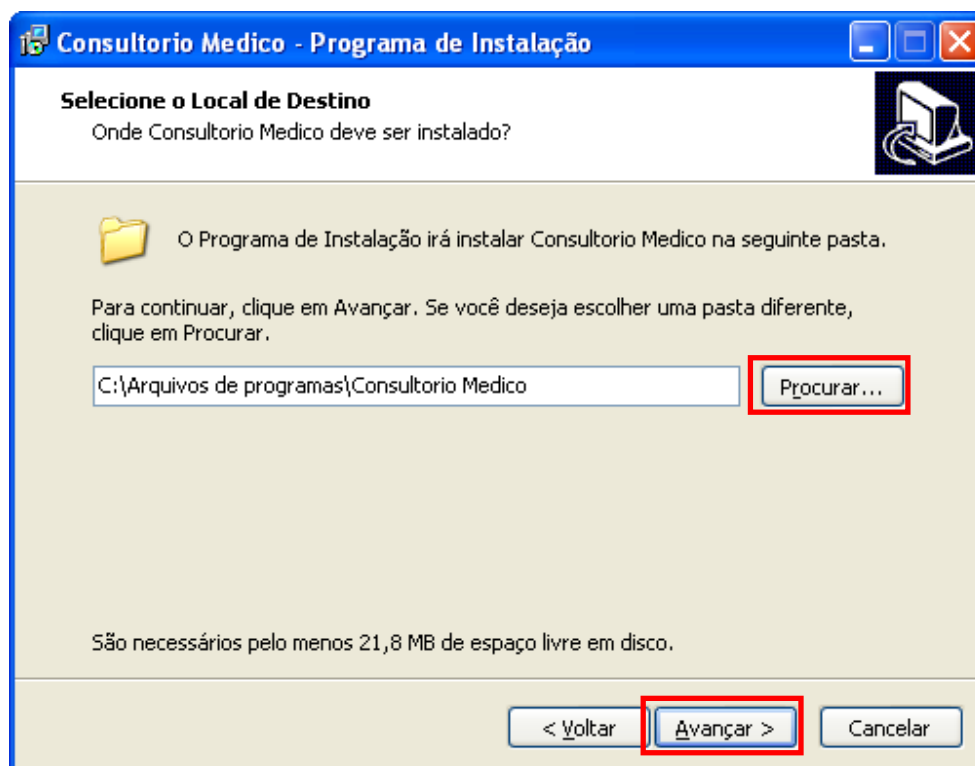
Consultorio Medico - Programa de Instalação

Selecione o Local de Destino
Onde Consultorio Medico deve ser instalado?

O Programa de Instalação irá instalar Consultorio Medico na seguinte pasta.

Para continuar, clique em Avançar. Se você deseja escolher uma pasta diferente, clique em Procurar.

C:\Arquivos de programas\Consultorio Medico

Procurar...

São necessários pelo menos 21,8 MB de espaço livre em disco.

< Voltar

Avançar >

Cancelar